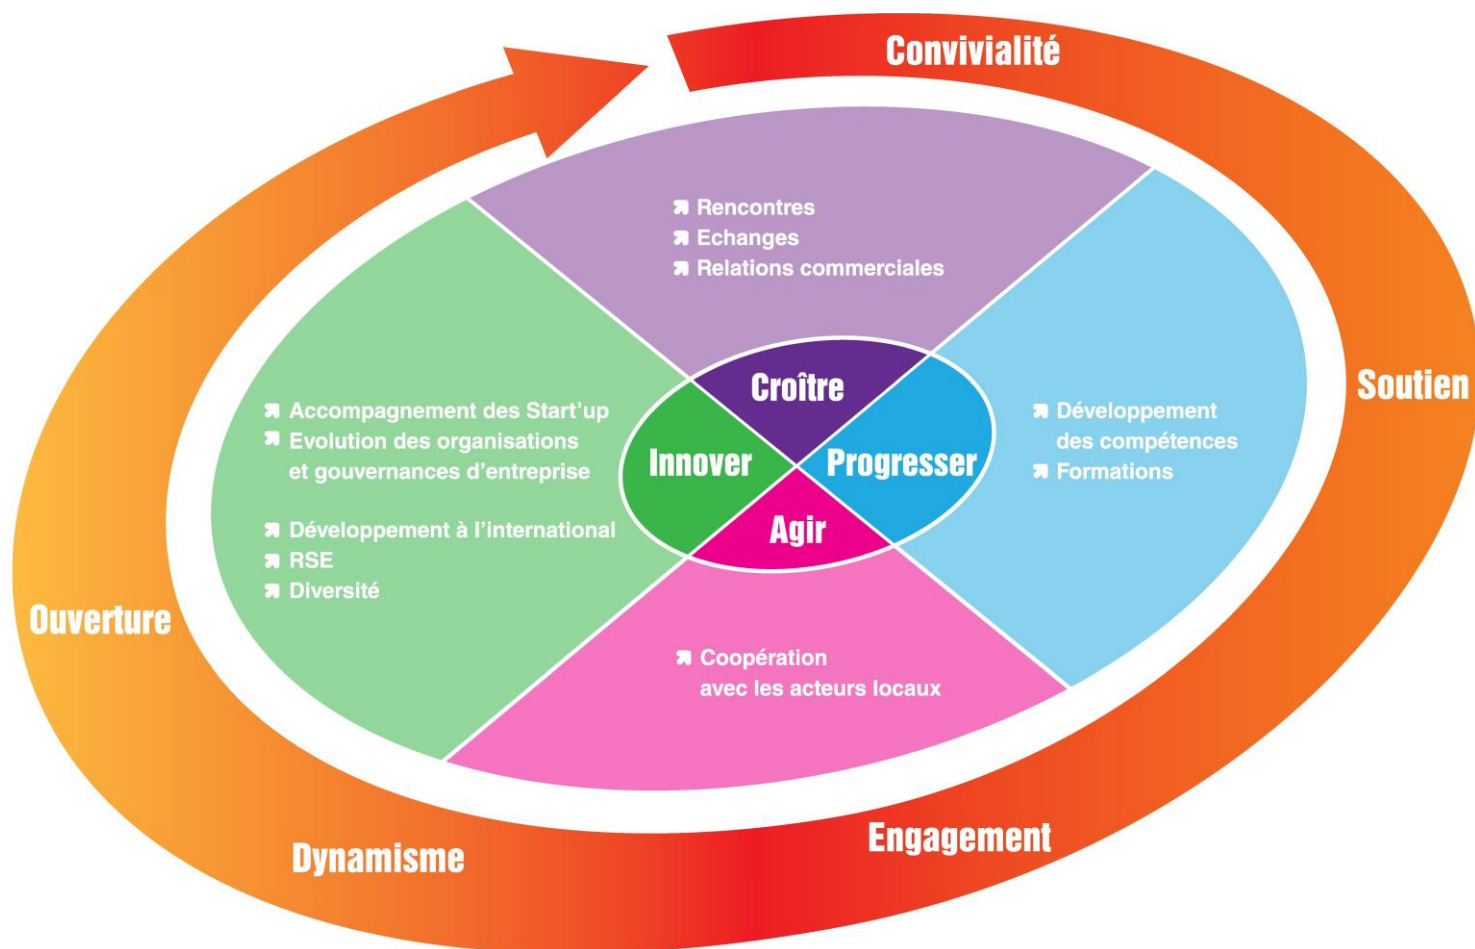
Convivialité

Rencontres
Echanges
Relations commerciales

Accompagnement des Start'up
Evolution des organisations et gouvernances d'entreprise

Développement à l'international
RSE
Diversité

Croître

Innover

Progresser

Agir

Développement des compétences
Formations

Soutien

Ouverture

Coopération avec les acteurs locaux

Dynamisme

Engagement